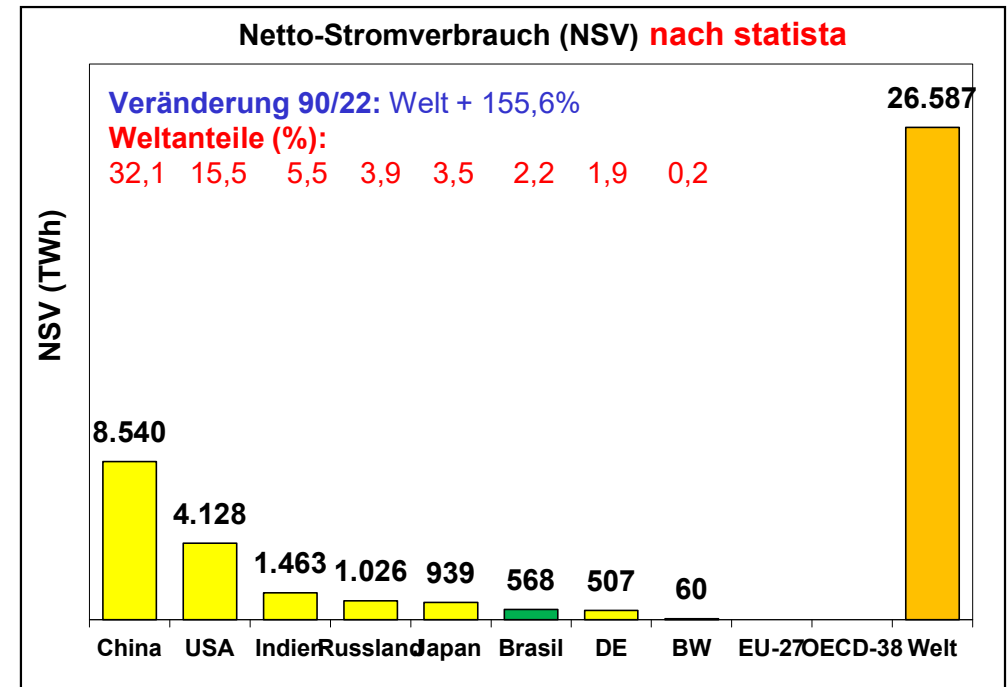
Netto-Stromverbrauch (NSV) nach statista

Veränderung 90/22: Welt + 155,6%
Weltanteile (%):
32,1 15,5 5,5 3,9 3,5 2,2 1,9 0,2

NSV (TWh)

8.540
4.128
1.463
1.026
939
568
507
60
26.587

China USA Indien Russland Japan Brasil DE BW EU-27 OECD-38 Welt